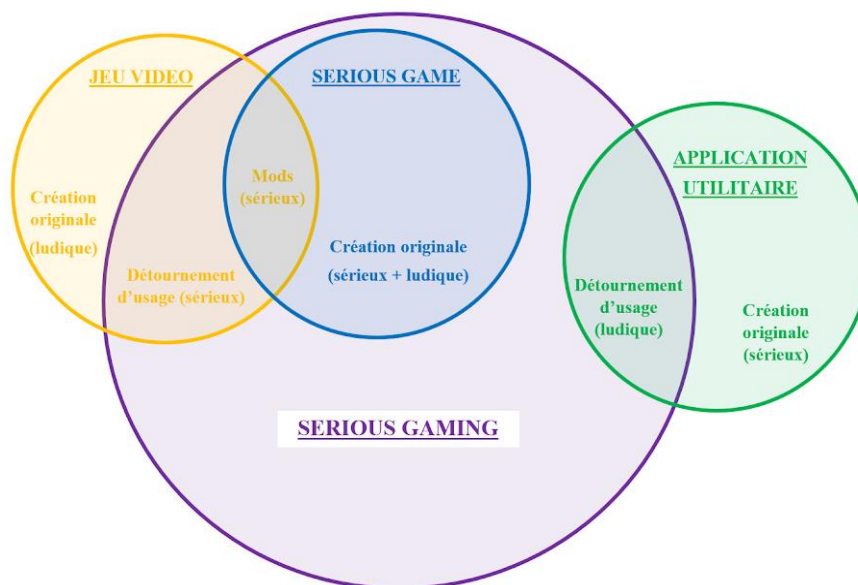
JEU VIDEO

SERIOUS GAME

APPLICATION UTILITAIRE

Création originale (ludique)

Mods (sérieux)

Création originale (sérieux + ludique)

Détournement d'usage (sérieux)

Détournement d'usage (ludique)

Création originale (sérieux)

SERIOUS GAMING